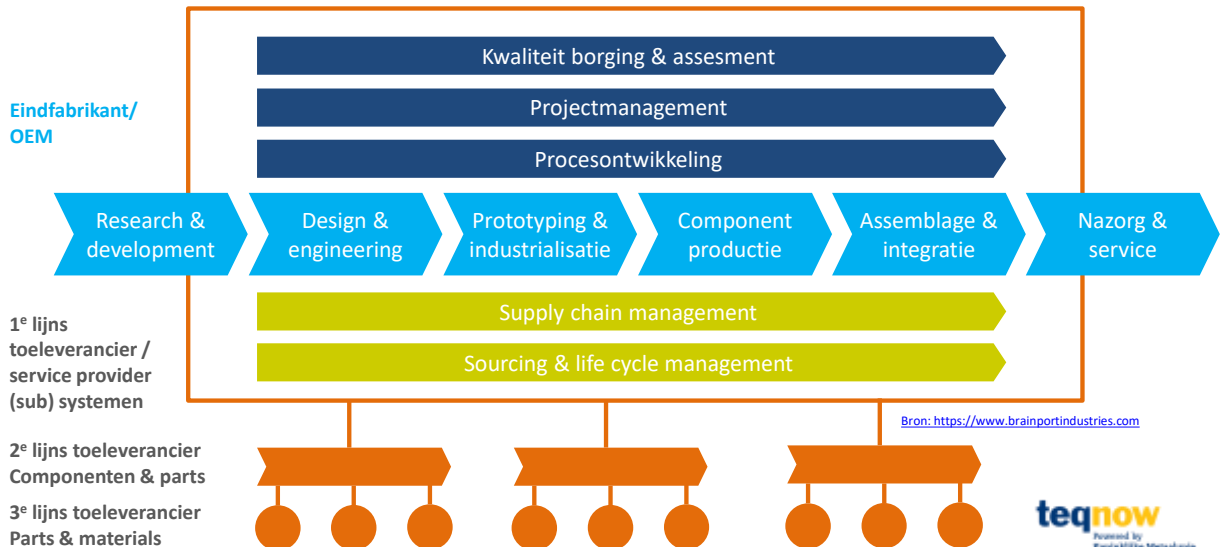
Kwaliteit borging & assesment

Projectmanagement

Procesontwikkeling

Eindfabrikant/ OEM

Research & development

Design & engineering

Prototyping & industrialisatie

Component productie

Assemblage & integratie

Nazorg & service

Supply chain management

Sourcing & life cycle management

1$^e$ lijns toeleverancier / service provider (sub) systemen

Bron: https://www.brainportindustries.com

2$^e$ lijns toeleverancier Componenten & parts

3$^e$ lijns toeleverancier Parts & materials

teqnow
Powered by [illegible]